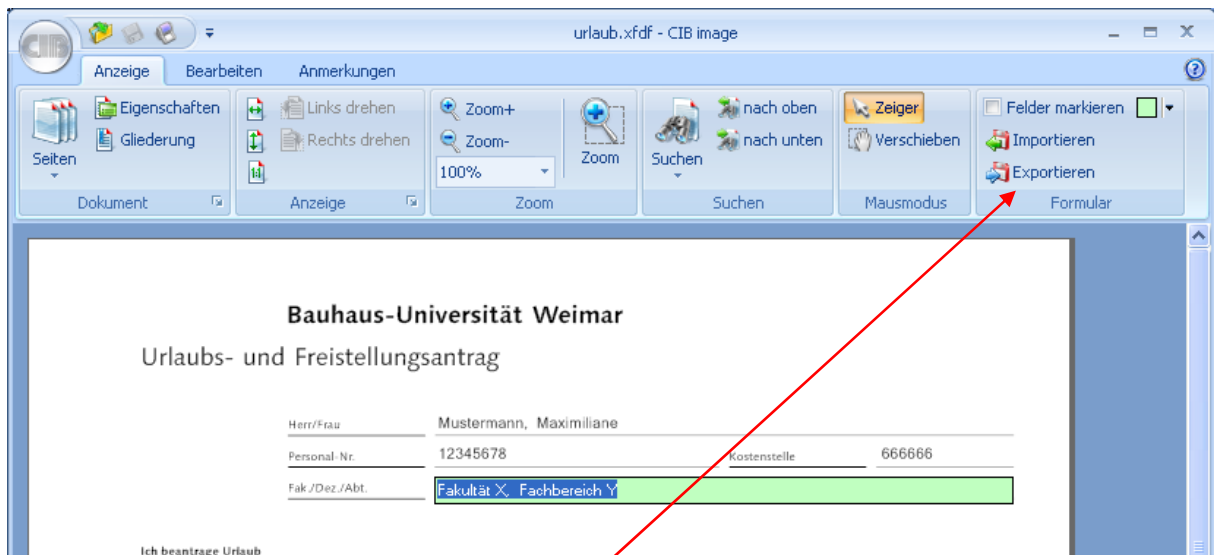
urlaub.xfdf - CIB image

Anzeige Bearbeiten Anmerkungen

Seiten Eigenschaften Gliederung
Dokument

Links drehen Rechts drehen
Anzeige

Zoom+ Zoom- 100% Zoom
Zoom

Suchen nach oben nach unten
Suchen

Zeiger Verschieben
Mausmodus

Felder markieren Importieren Exportieren
Formular

Bauhaus-Universität Weimar

Urlaubs- und Freistellungsantrag

Herr/Frau Mustermann, Maximiliane

Personal-Nr. 12345678 Kostenstelle 666666

Fak./Dez./Abt. Fakultät X, Fachbereich Y

Ich beantrage Urlaub